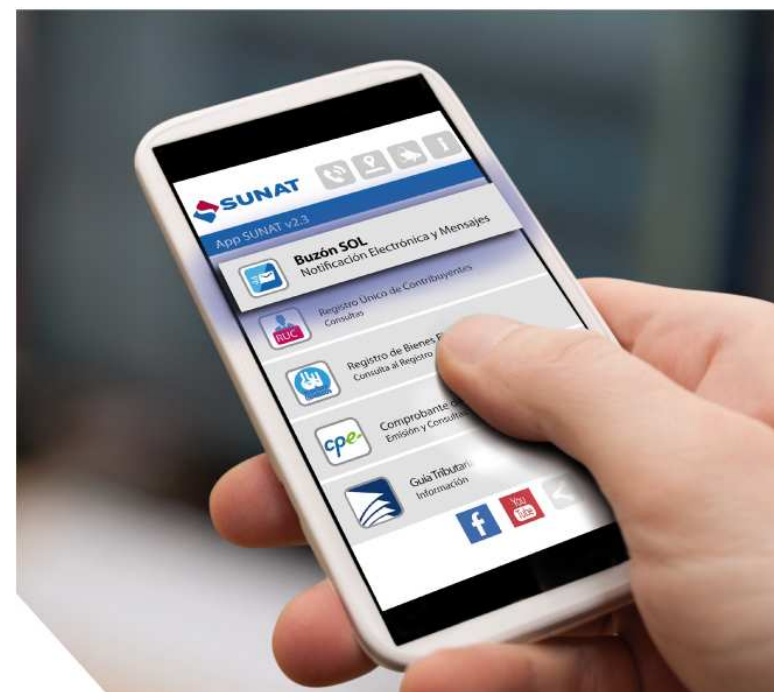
SUNAT

App SUNAT v2.3

Buzón SOL
Notificación Electrónica y Mensajes

RUC
Registro Único de Contribuyentes
Consultas

Registro de Bienes F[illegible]
Consulta al Registro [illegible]

cpe
Comprobante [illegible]
Emisión y Consulta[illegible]

Guía Tributari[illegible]
Información

You Tube